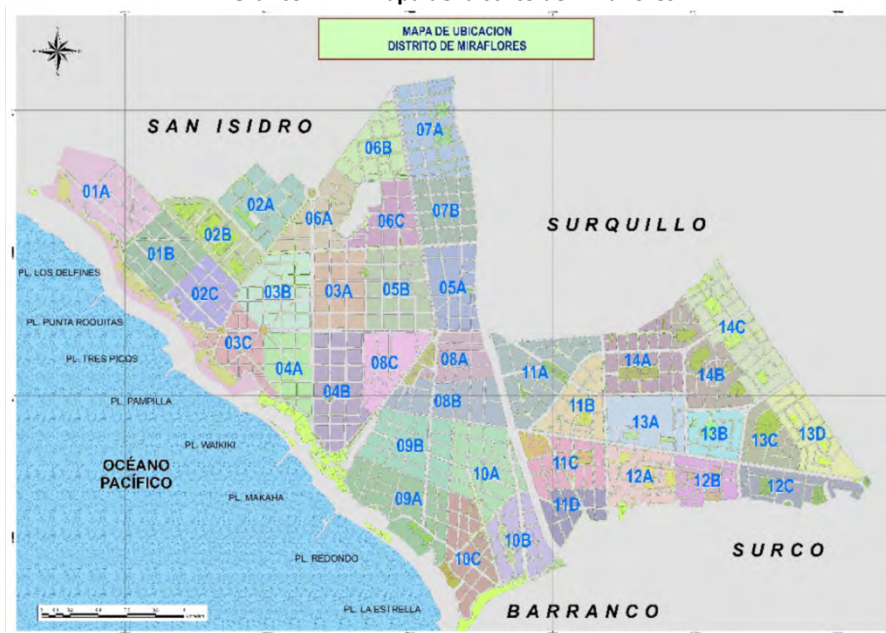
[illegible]

MAPA DE UBICACION
DISTRITO DE MIRAFLORES

SAN ISIDRO

SURQUILLO

SURCO

BARRANCO

OCÉANO PACÍFICO

PL. LOS DELFINES
PL. PUNTA ROQUITAS
PL. TRES PICOS
PL. PAMPILLA
PL. WAIKIKI
PL. MAKAHA
PL. REDONDO
PL. LA ESTRELLA

07A
06B
01A
02A
06A
06C
07B
02B
01B
03B
03A
05B
05A
02C
14C
03C
04A
08C
08A
14A
11A
14B
04B
08B
11B
13A
13B
13C
13D
09B
11C
10A
12A
12B
12C
09A
11D
10B
10C